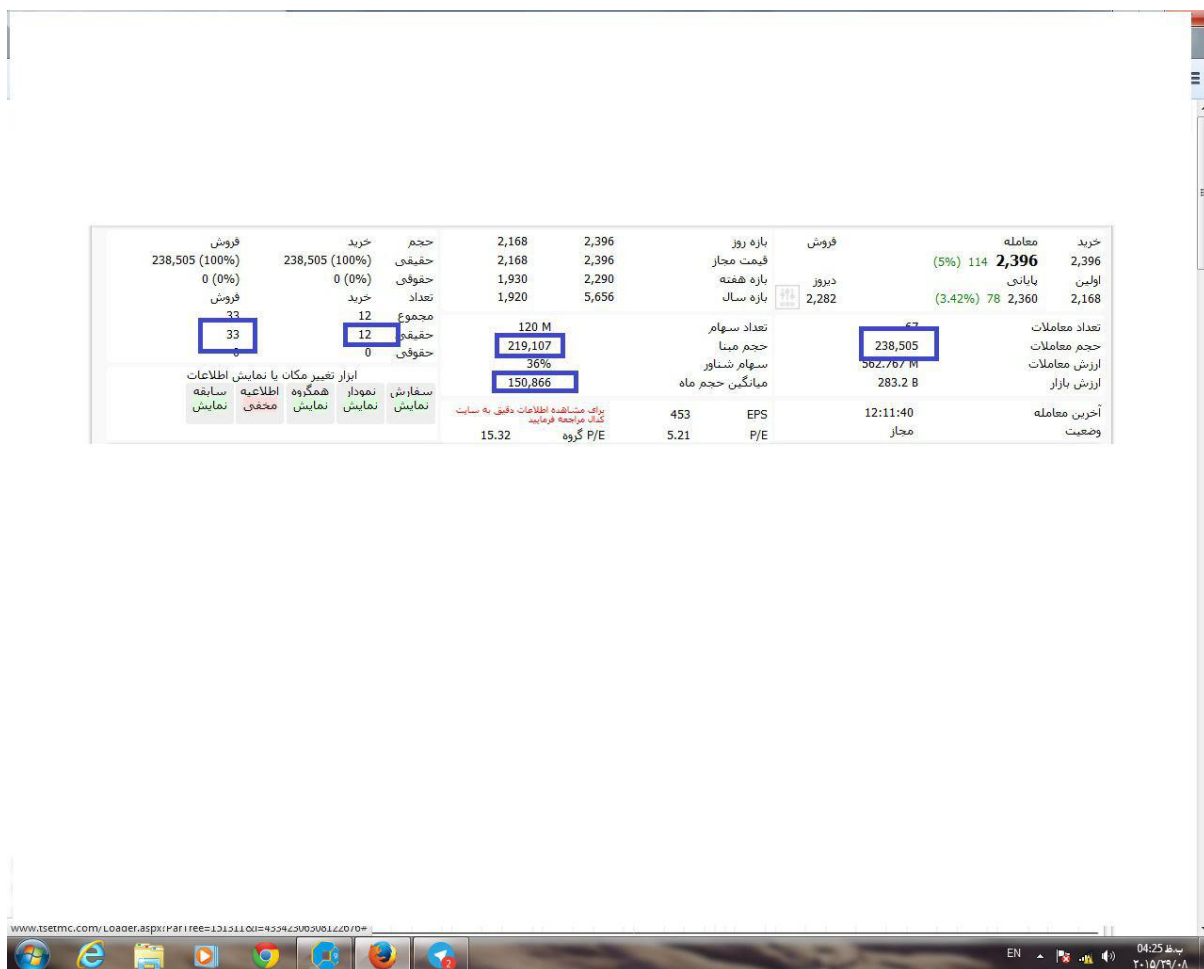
| خرید | معامله | | فروش |
|---|---|---|---|
| 2,396 | 2,396 114 (5%) | | |
| اولین | پایانی | | دیروز |
| 2,168 | 2,360 78 (3.42%) | | 2,282 |

| بازه روز | 2,396 | 2,168 |
|---|---|---|
| قیمت مجاز | 2,396 | 2,168 |
| بازه هفته | 2,290 | 1,930 |
| بازه سال | 5,656 | 1,920 |

| | حجم | خرید | فروش |
|---|---|---|---|
| | حقیقی | 238,505 (100%) | 238,505 (100%) |
| | حقوقی | 0 (0%) | 0 (0%) |
| | تعداد | خرید | فروش |
| | مجموع | 12 | 33 |
| | حقیقی | 12 | 33 |
| | حقوقی | 0 | 0 |

| تعداد معاملات | 67 |
|---|---|
| حجم معاملات | 238,505 |
| ارزش معاملات | 562.767 M |
| ارزش بازار | 283.2 B |

| تعداد سهام | 120 M |
|---|---|
| حجم مبنا | 219,107 |
| سهام شناور | 36% |
| میانگین حجم ماه | 150,866 |

ابزار تغییر مکان یا نمایش اطلاعات
سفارش نمایش | نمودار نمایش | همگروه نمایش | اطلاعیه مخفی | سابقه نمایش

آخرین معامله 12:11:40
وضعیت مجاز

EPS 453
P/E 5.21
برای مشاهده اطلاعات دقیق به سایت کدال مراجعه فرمایید
P/E گروه 15.32

www.tsetmc.com/Loader.aspx?ParTree=151311&i=43342306308122676#

EN
04:25 ب.ظ
۲۰۱۵/۲۹/۰۸